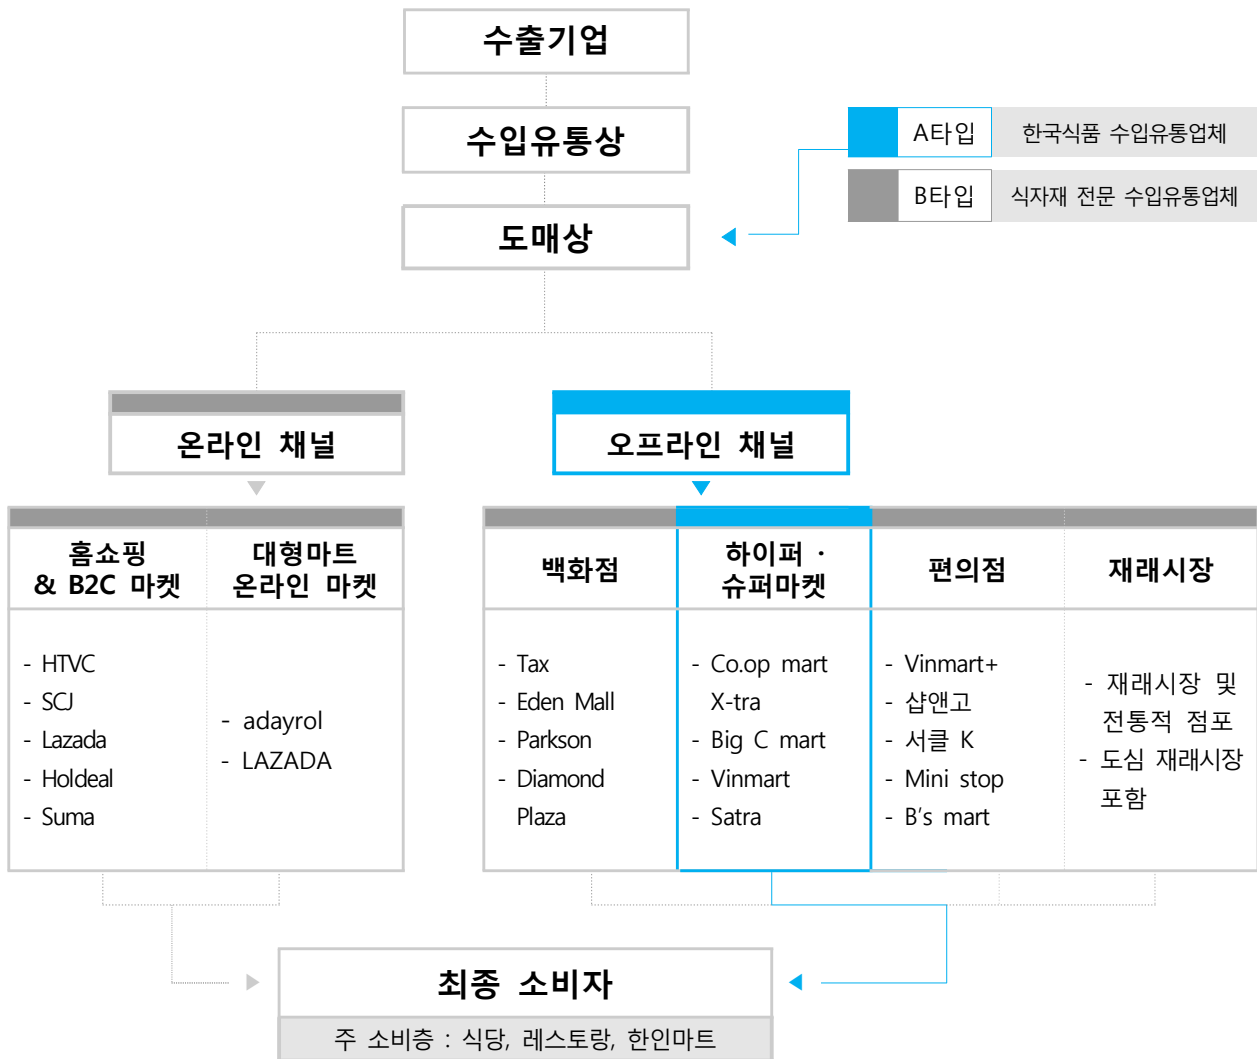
수출기업

수입유통상

도매상

A타입 한국식품 수입유통업체

B타입 식자재 전문 수입유통업체

온라인 채널

오프라인 채널

| 홈쇼핑 & B2C 마켓 | 대형마트 온라인 마켓 |
|---|---|
| - HTVC<br>- SCJ<br>- Lazada<br>- Holdeal<br>- Suma | - adayrol<br>- LAZADA |

| 백화점 | 하이퍼 · 슈퍼마켓 | 편의점 | 재래시장 |
|---|---|---|---|
| - Tax<br>- Eden Mall<br>- Parkson<br>- Diamond Plaza | - Co.op mart X-tra<br>- Big C mart<br>- Vinmart<br>- Satra | - Vinmart+<br>- 샵앤고<br>- 서클 K<br>- Mini stop<br>- B's mart | - 재래시장 및 전통적 점포<br>- 도심 재래시장 포함 |

최종 소비자

주 소비층 : 식당, 레스토랑, 한인마트